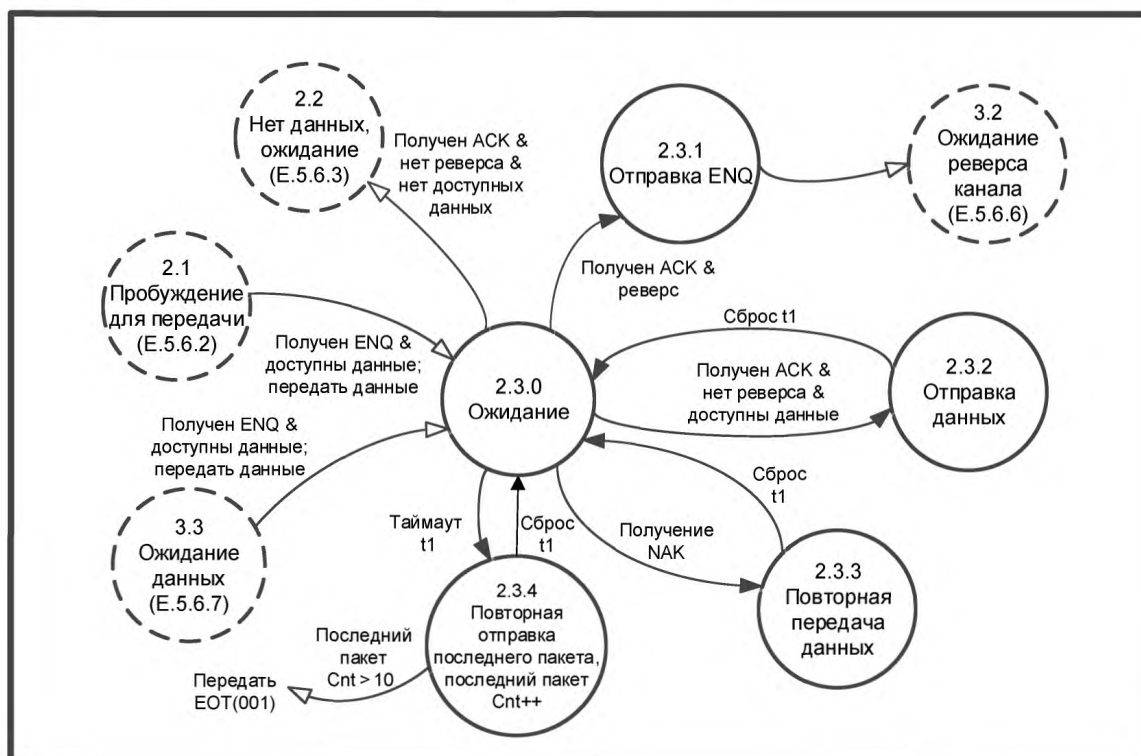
2.2
Нет данных, ожидание
(E.5.6.3)

Получен ACK & нет реверса & нет доступных данных

2.3.1
Отправка ENQ

3.2
Ожидание реверса канала
(E.5.6.6)

2.1
Пробуждение для передачи
(E.5.6.2)

Получен ACK & реверс

Сброс t1

Получен ENQ & доступны данные; передать данные

2.3.0
Ожидание

Получен ACK & нет реверса & доступны данные

2.3.2
Отправка данных

Получен ENQ & доступны данные; передать данные

Сброс t1

3.3
Ожидание данных
(E.5.6.7)

Таймаут t1

Сброс t1

Получение NAK

2.3.4
Повторная отправка последнего пакета, последний пакет Cnt++

2.3.3
Повторная передача данных

Последний пакет Cnt > 10

Передать EOT(001)